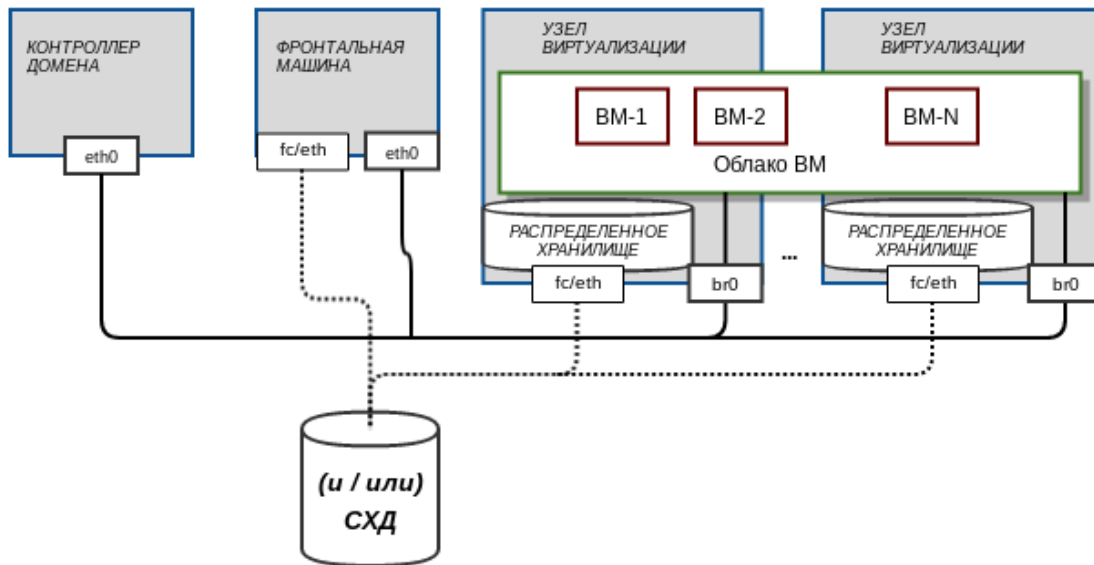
КОНТРОЛЛЕР ДОМЕНА

eth0

ФРОНТАЛЬНАЯ МАШИНА

fc/eth

eth0

УЗЕЛ ВИРТУАЛИЗАЦИИ

ВМ-1

ВМ-2

ВМ-N

Облако ВМ

УЗЕЛ ВИРТУАЛИЗАЦИИ

РАСПРЕДЕЛЕННОЕ ХРАНИЛИЩЕ

fc/eth

br0

...

РАСПРЕДЕЛЕННОЕ ХРАНИЛИЩЕ

fc/eth

br0

(и / или)

СХД